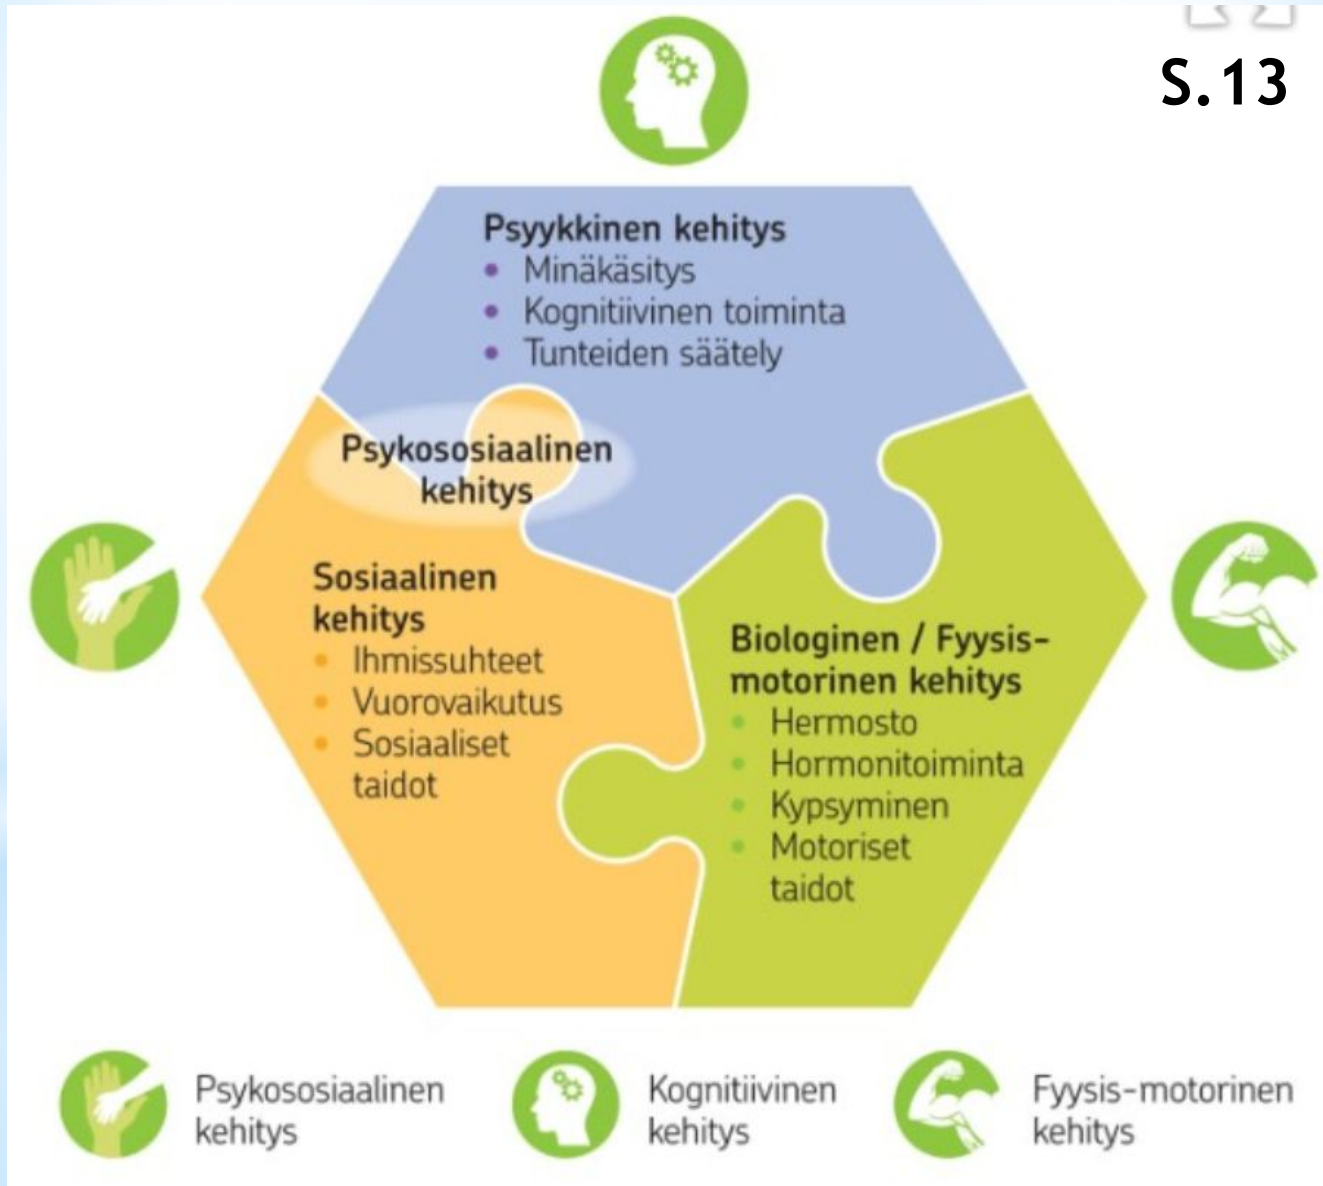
S.13

Psyykkinen kehitys
• Minäkäsitys
• Kognitiivinen toiminta
• Tunteiden säätely

Psykososiaalinen kehitys

Sosiaalinen kehitys
• Ihmissuhteet
• Vuorovaikutus
• Sosiaaliset taidot

Biologinen / Fyysis-motorinen kehitys
• Hermosto
• Hormonitoiminta
• Kypsyminen
• Motoriset taidot

Psykososiaalinen kehitys

Kognitiivinen kehitys

Fyysis-motorinen kehitys